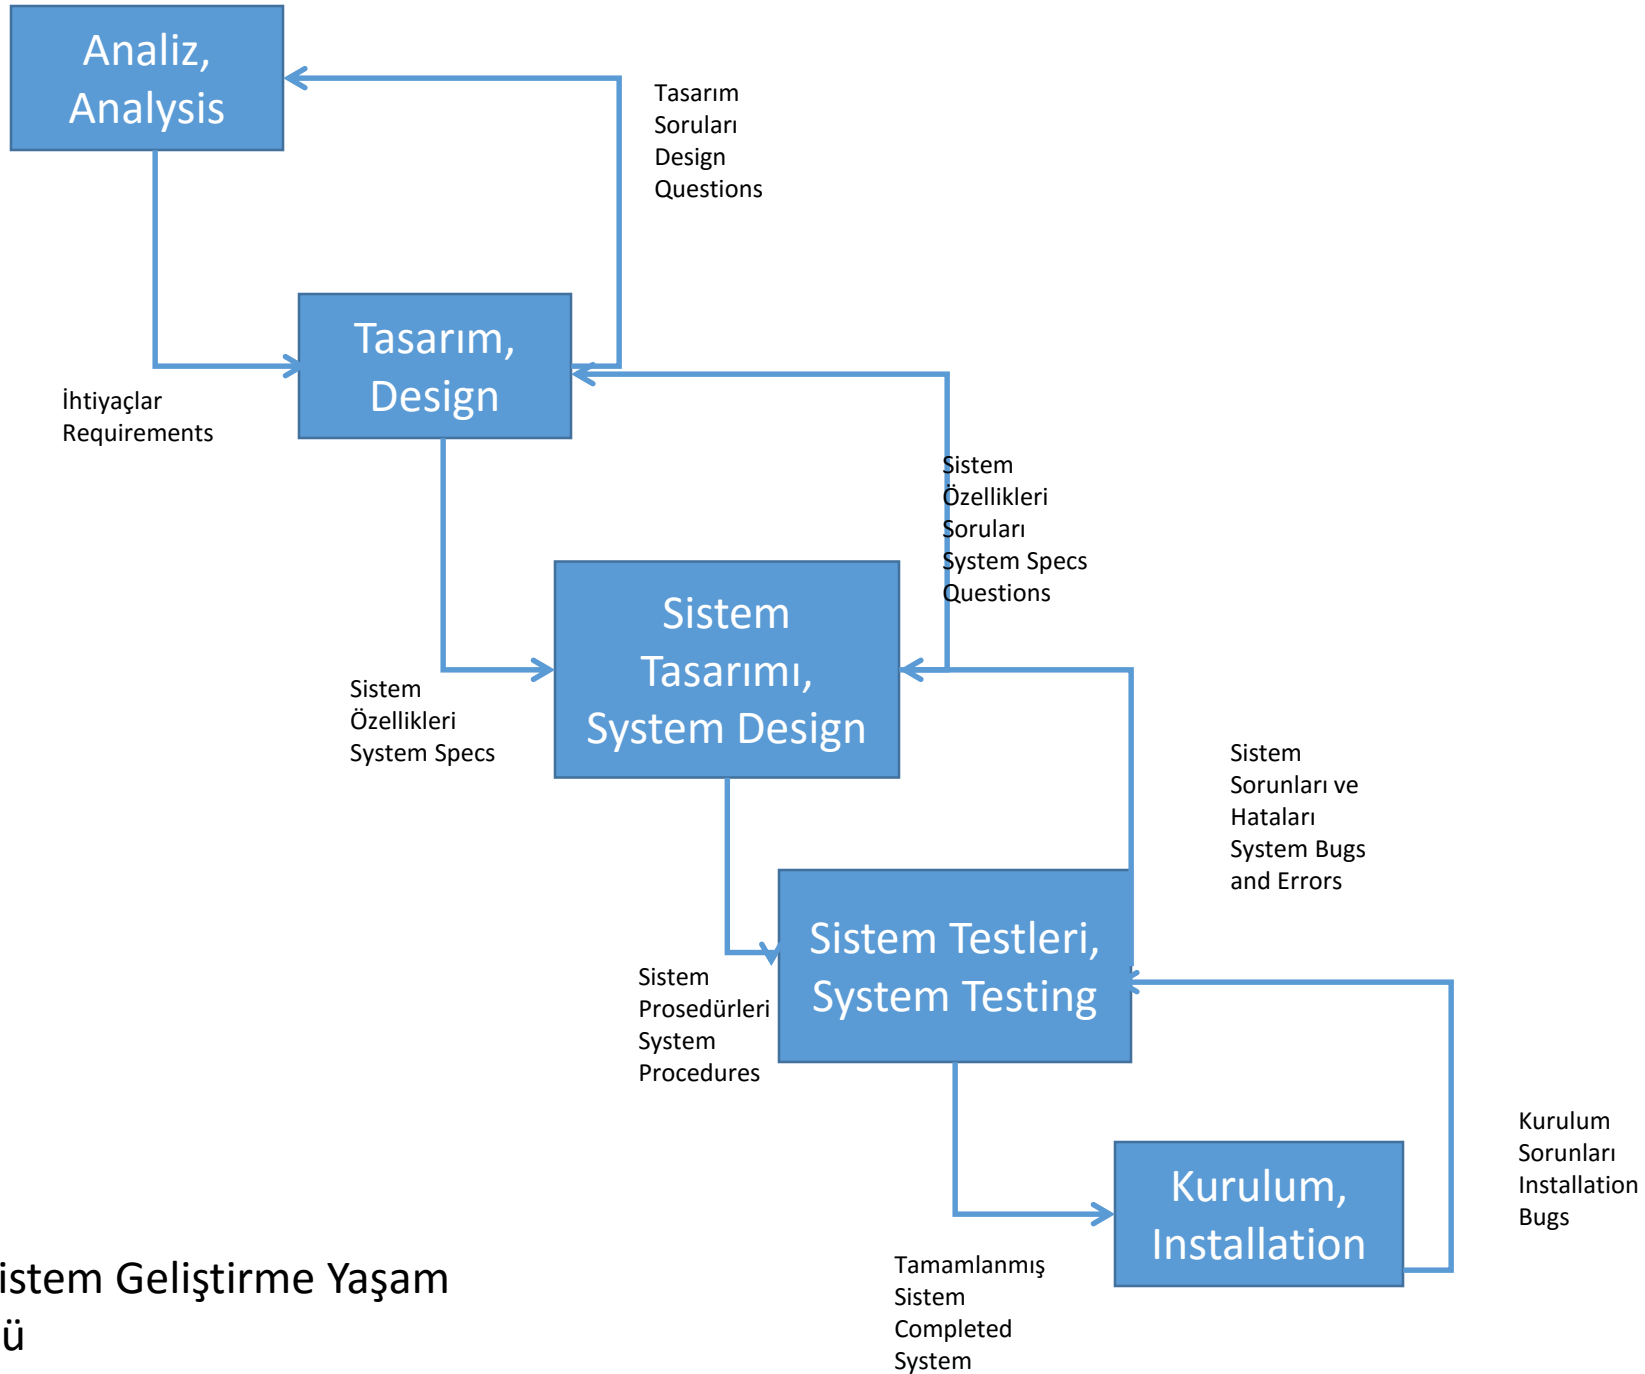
Analiz, Analysis

Tasarım Soruları Design Questions

Tasarım, Design

İhtiyaçlar Requirements

Sistem Özellikleri Soruları System Specs Questions

Sistem Tasarımı, System Design

Sistem Özellikleri System Specs

Sistem Sorunları ve Hataları System Bugs and Errors

Sistem Testleri, System Testing

Sistem Prosedürleri System Procedures

Kurulum Sorunları Installation Bugs

Kurulum, Installation

Tamamlanmış Sistem Completed System

istem Geliştirme Yaşam
ü